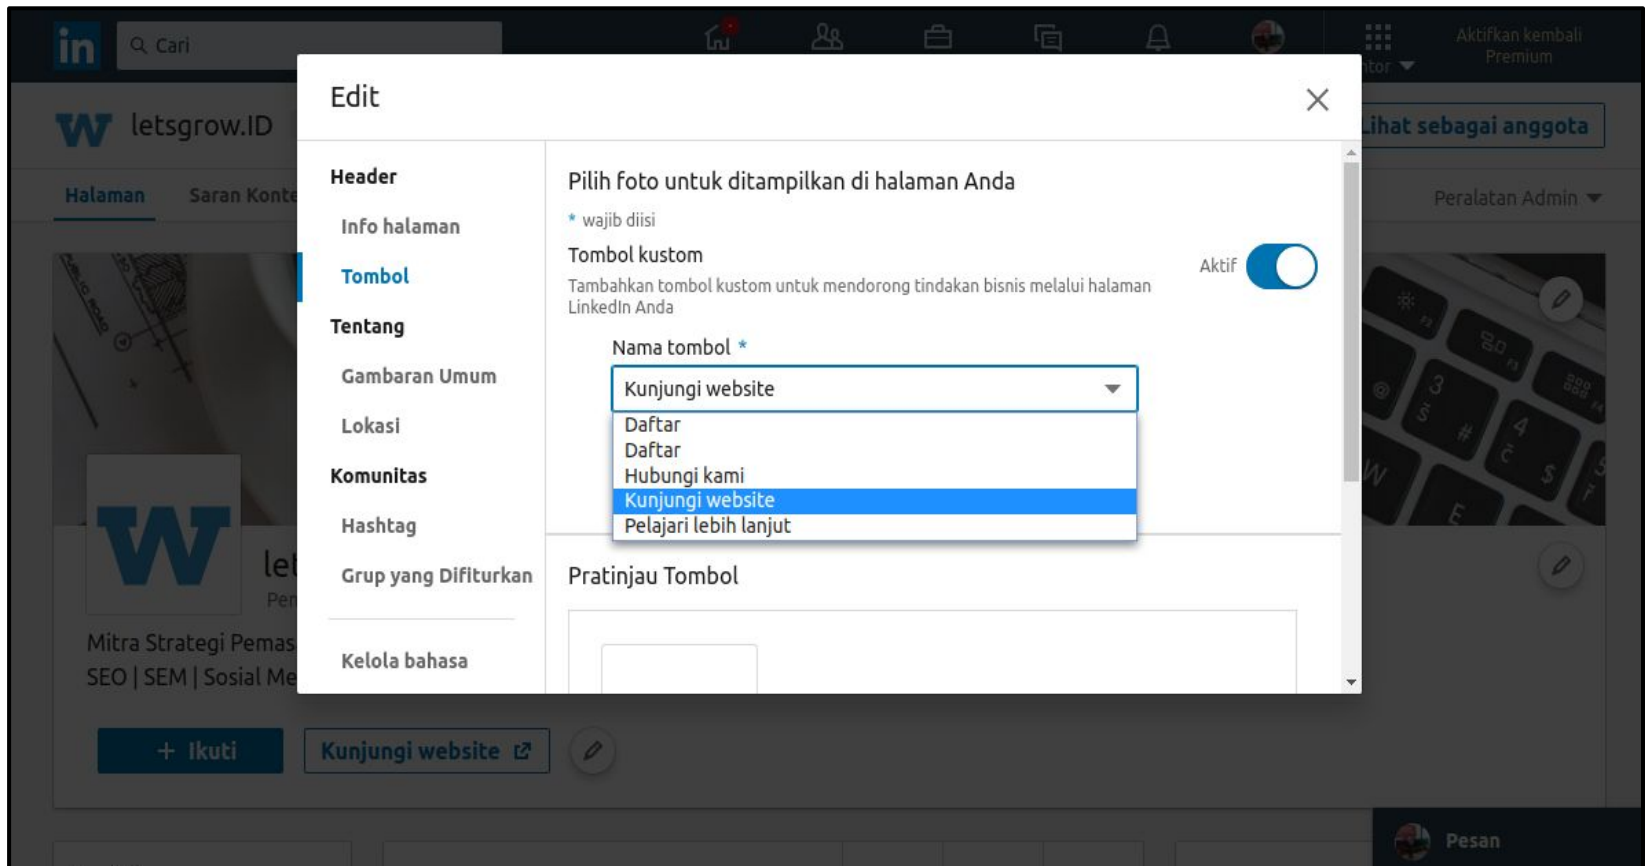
in Cari

Aktifkan kembali Premium

tor

letsgrow.ID

Lihat sebagai anggota

Halaman Saran Konte

Peralatan Admin

Edit

Header

Info halaman

Tombol

Tentang

Gambaran Umum

Lokasi

Komunitas

Hashtag

Grup yang Difiturkan

Kelola bahasa

Pilih foto untuk ditampilkan di halaman Anda

* wajib diisi

Tombol kustom

Tambahkan tombol kustom untuk mendorong tindakan bisnis melalui halaman LinkedIn Anda

Aktif

Nama tombol *

Kunjungi website

Daftar
Daftar
Hubungi kami
Kunjungi website
Pelajari lebih lanjut

Pratinjau Tombol

le
Pe

Mitra Strategi Pemas
SEO | SEM | Sosial Me

+ Ikuti

Kunjungi website

Pesan